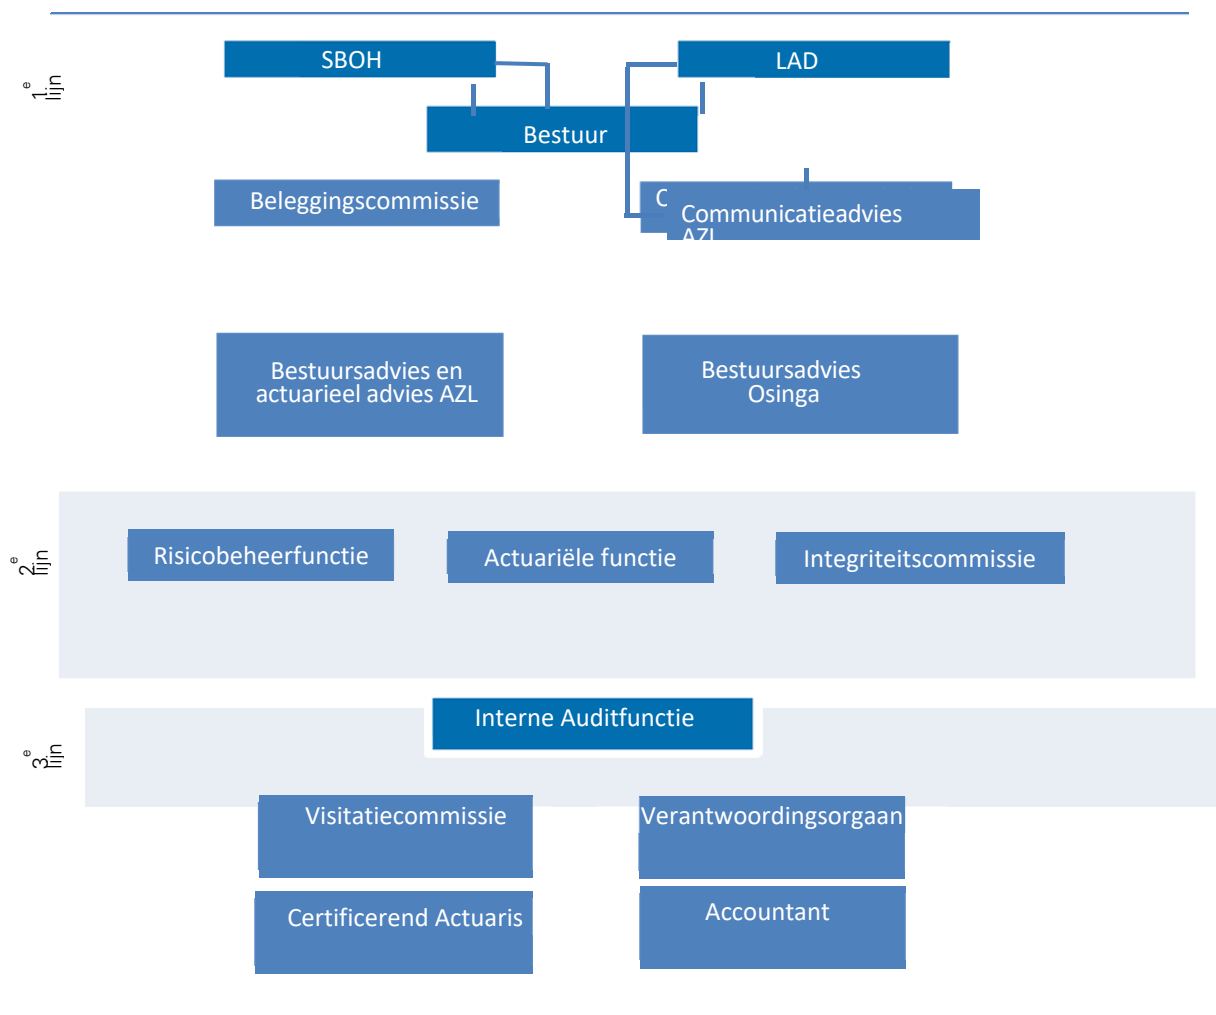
1e lijn

SBOH

LAD

Bestuur

Beleggingscommissie

C

Communicatieadvies AZL

Bestuursadvies en actuarieel advies AZL

Bestuursadvies Osinga

2e lijn

Risicobeheerfunctie

Actuariële functie

Integriteitscommissie

3e lijn

Interne Auditfunctie

Visitatiecommissie

Verantwoordingsorgaan

Certificerend Actuaris

Accountant